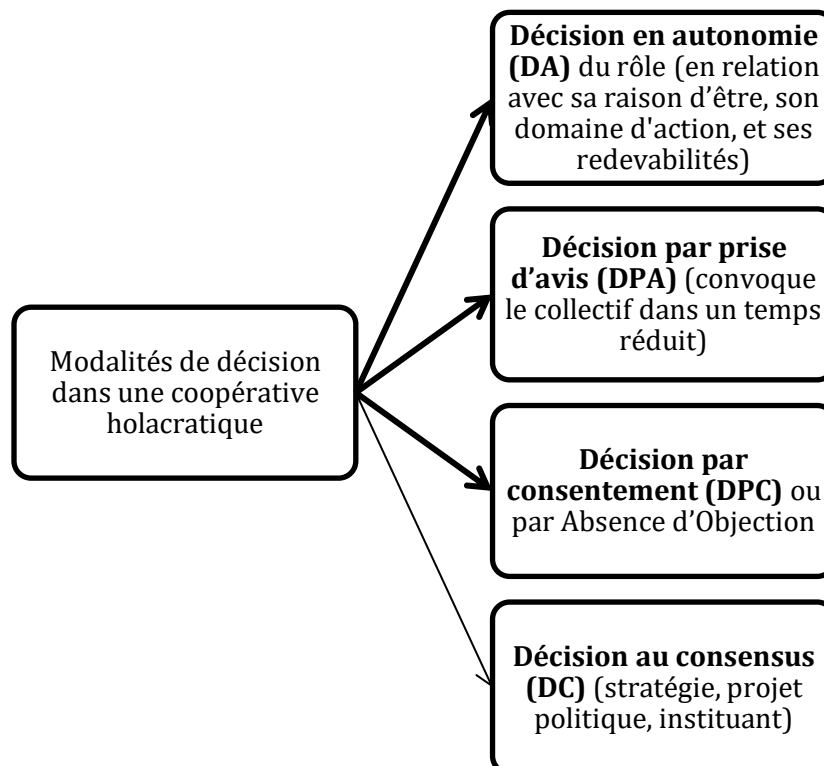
Modalités de décision dans une coopérative holacratique

**Décision en autonomie (DA)** du rôle (en relation avec sa raison d’être, son domaine d'action, et ses redevabilités)

**Décision par prise d’avis (DPA)** (convoque le collectif dans un temps réduit)

**Décision par consentement (DPC)** ou par Absence d’Objection

**Décision au consensus (DC)** (stratégie, projet politique, instituant)